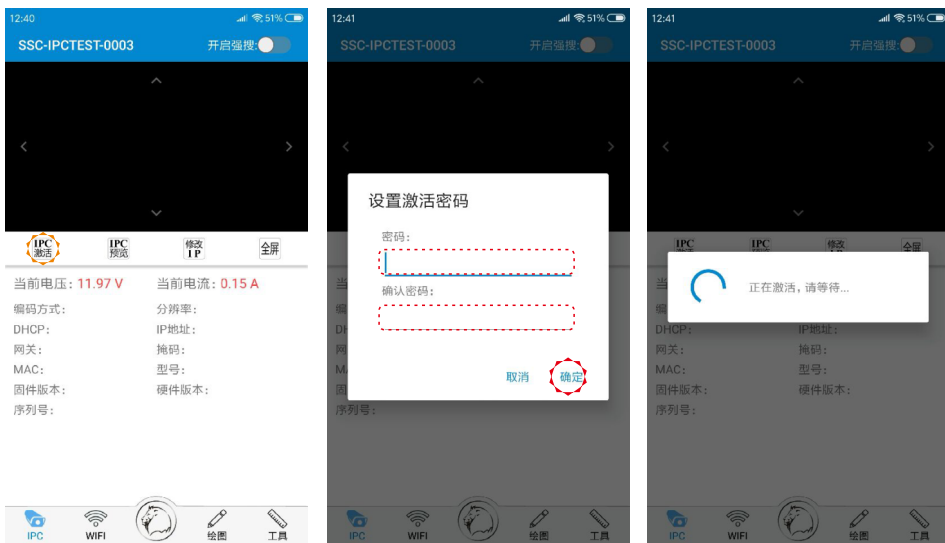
12:40 51%
SSC-IPCTEST-0003
开启强搜:
IPC 激活
IPC 预览
修改 IP
全屏
当前电压: 11.97 V
当前电流: 0.15 A
编码方式:
分辨率:
DHCP:
IP地址:
网关:
掩码:
MAC:
型号:
固件版本:
硬件版本:
序列号:
IPC
WIFI
绘图
工具

12:41 51%
SSC-IPCTEST-0003
开启强搜:
设置激活密码
密码:
确认密码:
取消
确定
当
编
DH
网
MA
固
序列号:
IPC
WIFI
绘图
工具

12:41 51%
SSC-IPCTEST-0003
开启强搜:
IPC
IPC
修改
全屏
正在激活，请等待...
当
编
DHCP:
IP地址:
网关:
掩码:
MAC:
型号:
固件版本:
硬件版本:
序列号:
IPC
WIFI
绘图
工具